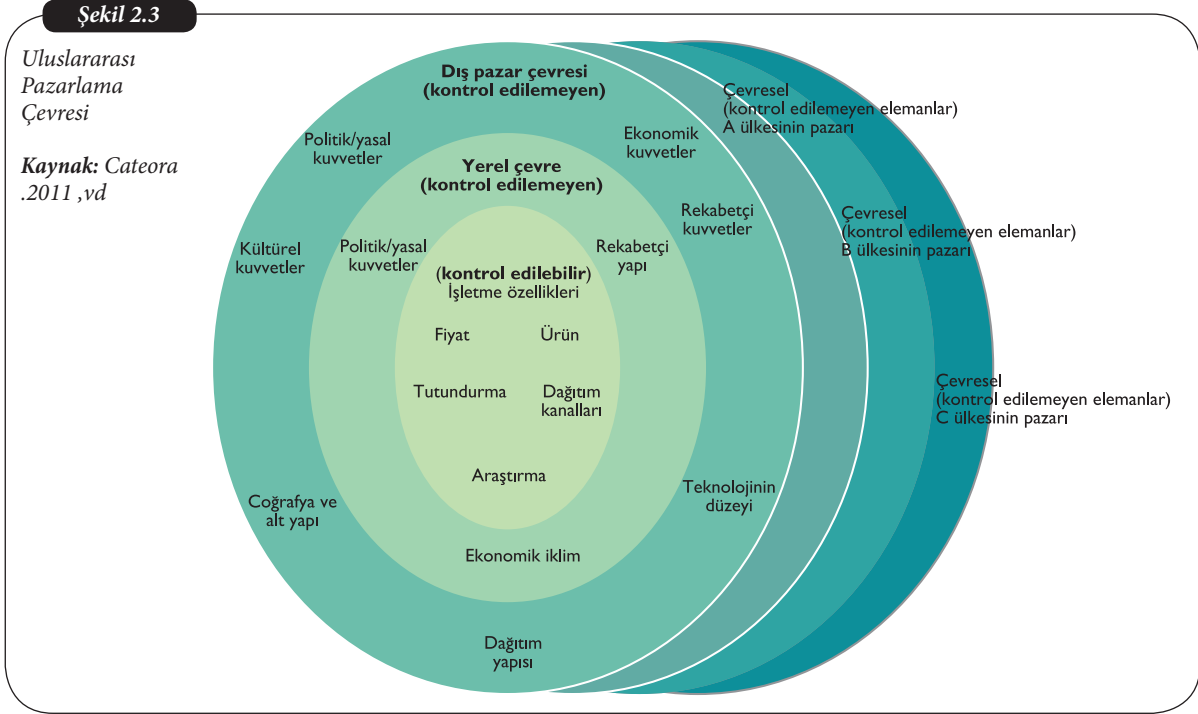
Şekil 2.3

Uluslararası Pazarlama Çevresi

Kaynak: Cateora .2011 ,vd

Dış pazar çevresi (kontrol edilemeyen)

Politik/yasal kuvvetler

Ekonomik kuvvetler

Yerel çevre (kontrol edilemeyen)

Rekabetçi kuvvetler

Kültürel kuvvetler

Politik/yasal kuvvetler

Rekabetçi yapı

(kontrol edilebilir) İşletme özellikleri

Fiyat

Ürün

Tutundurma

Dağıtım kanalları

Araştırma

Teknolojinin düzeyi

Coğrafya ve alt yapı

Ekonomik iklim

Dağıtım yapısı

Çevresel (kontrol edilemeyen elemanlar) A ülkesinin pazarı

Çevresel (kontrol edilemeyen elemanlar) B ülkesinin pazarı

Çevresel (kontrol edilemeyen elemanlar) C ülkesinin pazarı